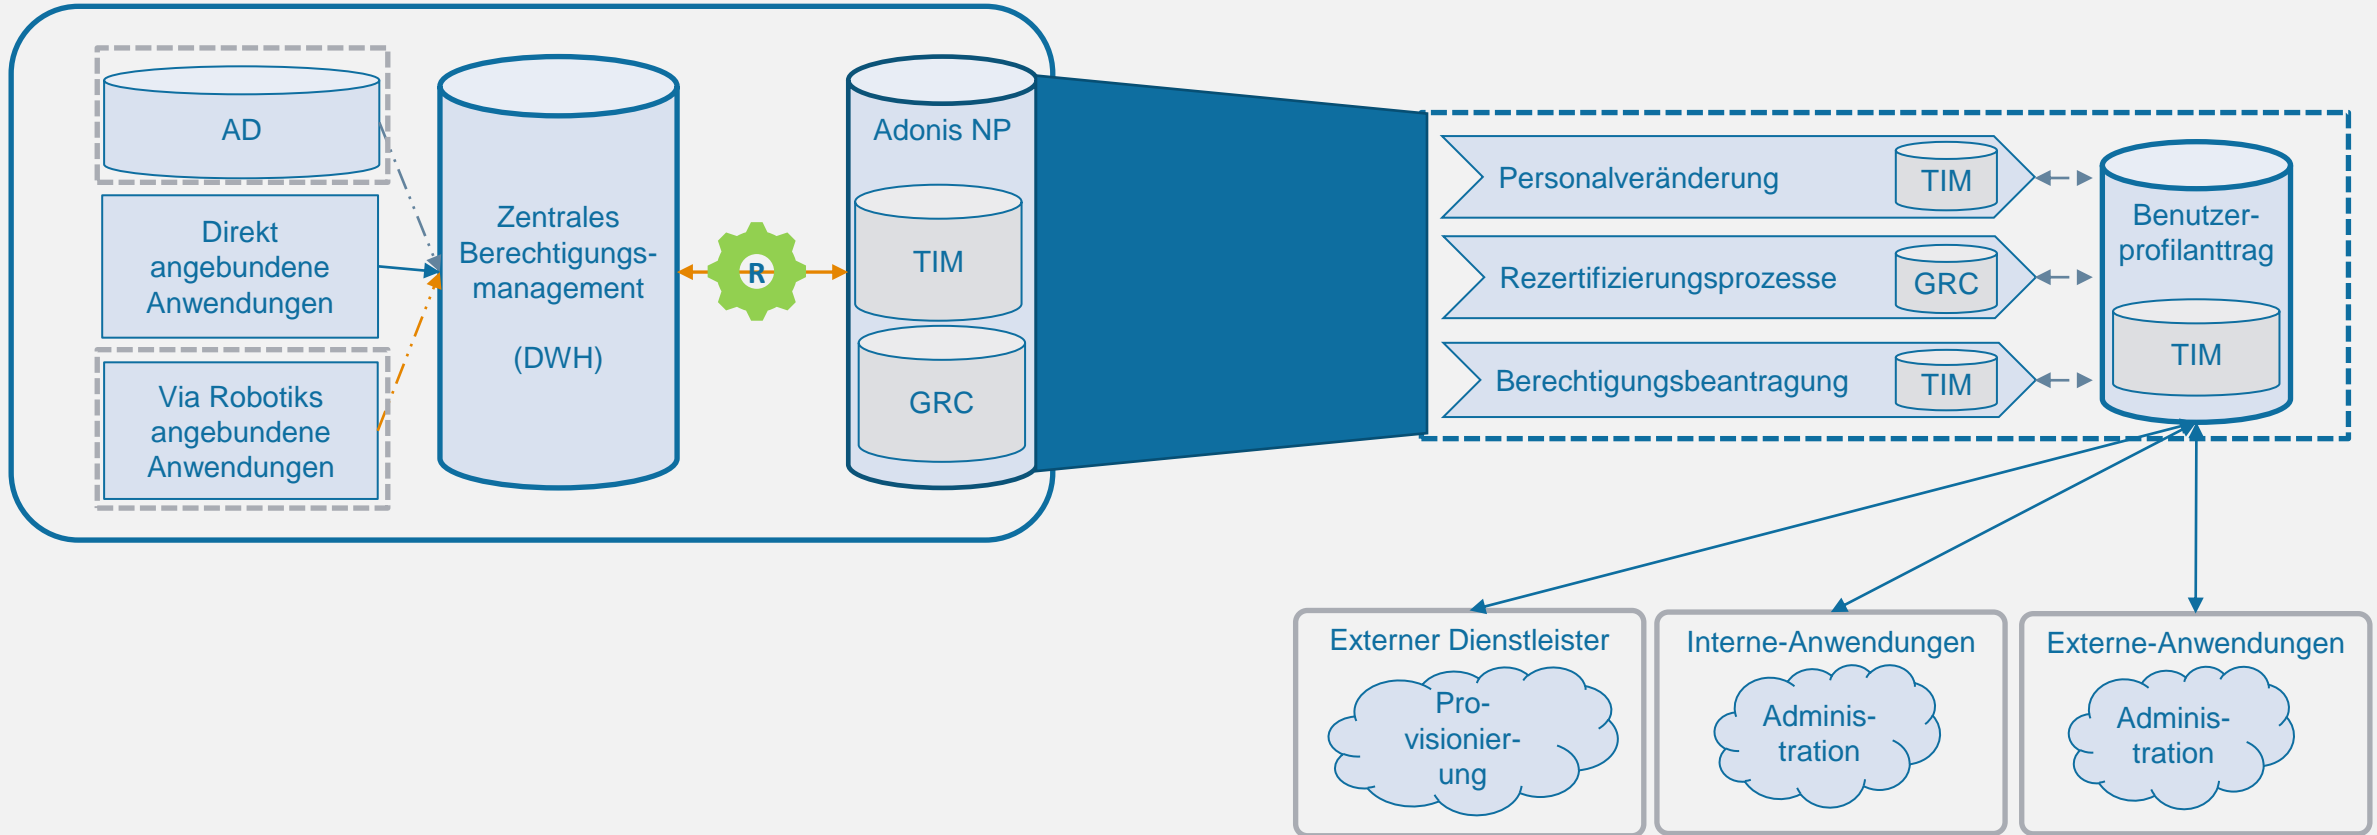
AD

Direkt angebundene Anwendungen

Via Robotiks angebundene Anwendungen

Zentrales Berechtigungsmanagement

(DWH)

R

Adonis NP

TIM

GRC

Personalveränderung

TIM

Rezertifizierungsprozesse

GRC

Berechtigungsbeantragung

TIM

Benutzerprofilanttrag

TIM

Externer Dienstleister

Provisionierung

Interne-Anwendungen

Administration

Externe-Anwendungen

Administration